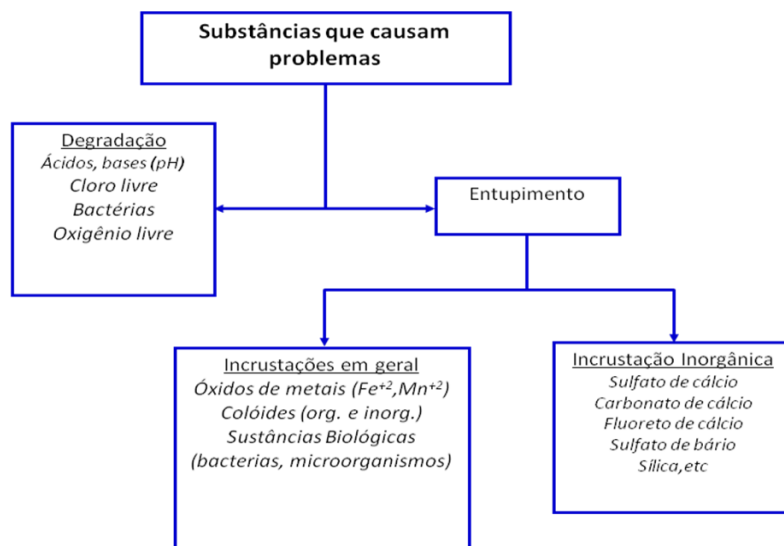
Substâncias que causam problemas

Degradação
Ácidos, bases (pH)
Cloro livre
Bactérias
Oxigênio livre

Entupimento

Incrustações em geral
Óxidos de metais ($Fe^{+2}$,$Mn^{+2}$)
Colóides (org. e inorg.)
Sustâncias Biológicas
(bacterias, microorganismos)

Incrustação Inorgânica
Sulfato de cálcio
Carbonato de cálcio
Fluoreto de cálcio
Sulfato de bário
Sílica,etc